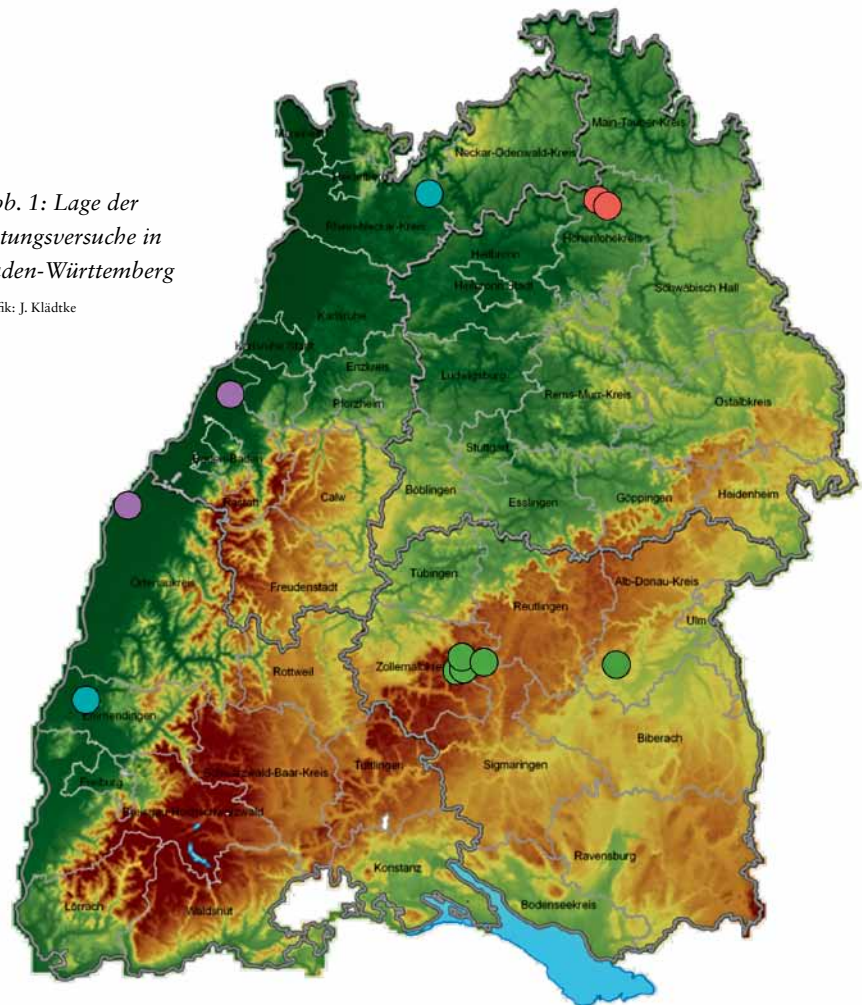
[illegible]bb. 1: Lage der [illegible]tungsversuche in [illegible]aden-Württemberg

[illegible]ik: J. Klädtke

Main-Tauber-Kreis

Neckar-Odenwald-Kreis

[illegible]

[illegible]

Rhein-Neckar-Kreis

Hohenlohekreis

Heilbronn

Heilbronn-Stadt

Schwäbisch Hall

Karlsruhe

Karlsruhe Stadt

Enzkreis

Ludwigsburg

Rems-Murr-Kreis

Ostalbkreis

Pforzheim

Baden-Baden

Rastatt

Calw

Stuttgart

Böblingen

Esslingen

Göppingen

Heidenheim

Ortenaukreis

Freudenstadt

Tübingen

Alb-Donau-Kreis

Reutlingen

Ulm

Rottweil

Zollernalbkreis

Emmendingen

Biberach

Freiburg

Schwarzwald-Baar-Kreis

Tuttlingen

Sigmaringen

Breisgau-Hochschwarzwald

Konstanz

Ravensburg

Bodenseekreis

Lörrach

Waldshut